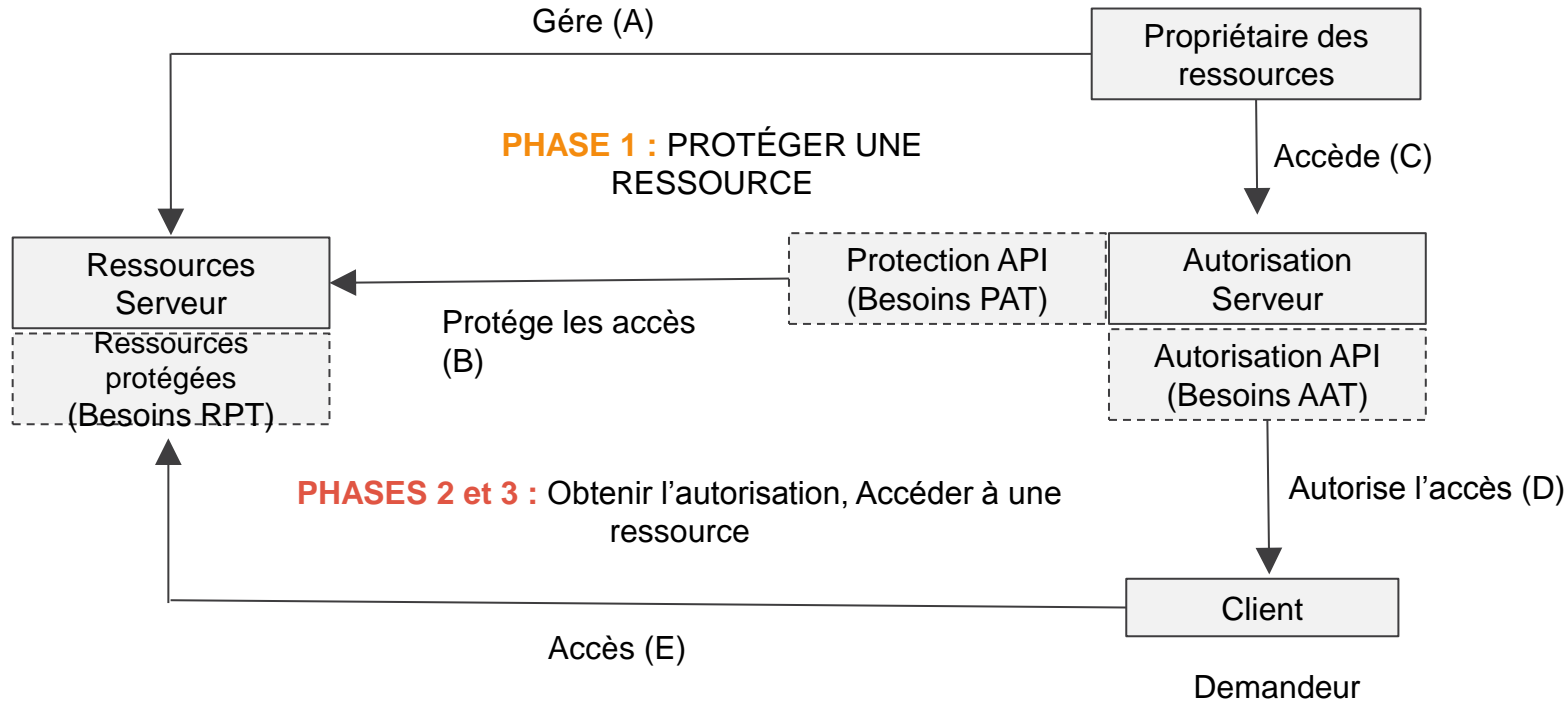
Gére (A)

Propriétaire des ressources

PHASE 1 : PROTÉGER UNE RESSOURCE

Accède (C)

Ressources Serveur

Ressources protégées (Besoins RPT)

Protection API (Besoins PAT)

Protége les accès (B)

Autorisation Serveur

Autorisation API (Besoins AAT)

PHASES 2 et 3 : Obtenir l'autorisation, Accéder à une ressource

Autorise l'accès (D)

Client

Accès (E)

Demandeur